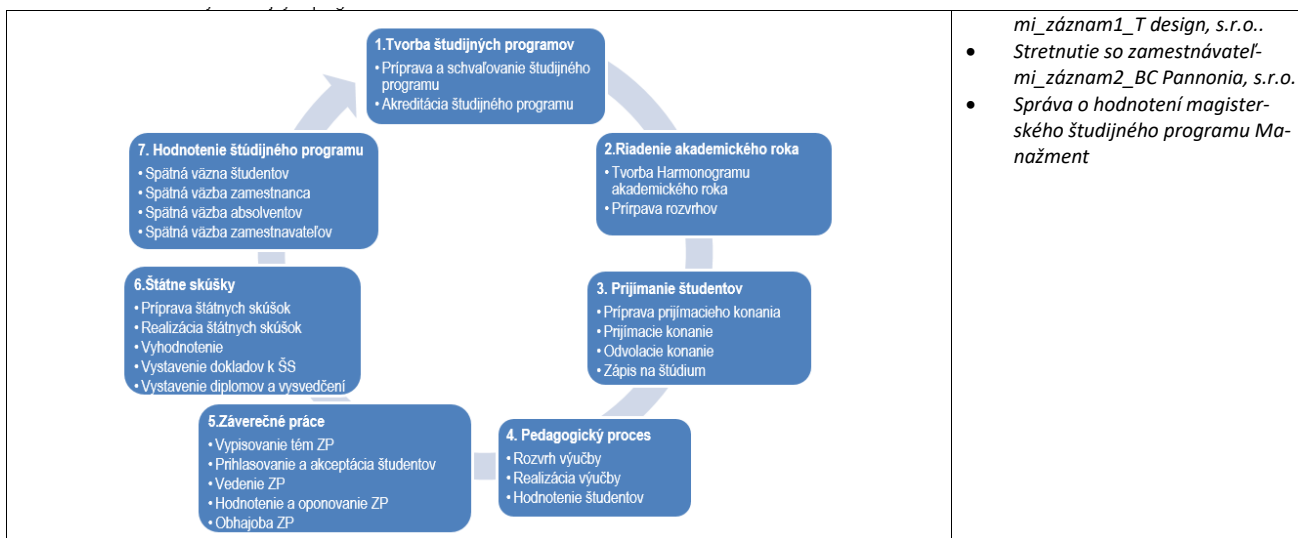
| 1.Tvorba študijných programov<br>• Príprava a schvaľovanie študijného programu<br>• Akreditácia študijného programu<br><br>2.Riadenie akademického roka<br>• Tvorba Harmonogramu akademického roka<br>• Prírpava rozvrhov<br><br>3. Prijímanie študentov<br>• Príprava prijímacieho konania<br>• Prijímacie konanie<br>• Odvolacie konanie<br>• Zápis na štúdium<br><br>4. Pedagogický proces<br>• Rozvrh výučby<br>• Realizácia výučby<br>• Hodnotenie študentov<br><br>5.Záverečné práce<br>• Vypisovanie tém ZP<br>• Prihlasovanie a akceptácia študentov<br>• Vedenie ZP<br>• Hodnotenie a oponovanie ZP<br>• Obhajoba ZP<br><br>6.Štátne skúšky<br>• Príprava štátnych skúšok<br>• Realizácia štátnych skúšok<br>• Vyhodnotenie<br>• Vystavenie dokladov k ŠS<br>• Vystavenie diplomov a vysvedčení<br><br>7. Hodnotenie študijného programu<br>• Spätná väzna študentov<br>• Spätná väzba zamestnanca<br>• Spätná väzba absolventov<br>• Spätná väzba zamestnavateľov | mi_záznam1_T design, s.r.o..<br>• Stretnutie so zamestnávateľmi_záznam2_BC Pannonia, s.r.o.<br>• Správa o hodnotení magisterského študijného programu Manažment |
|---|---|